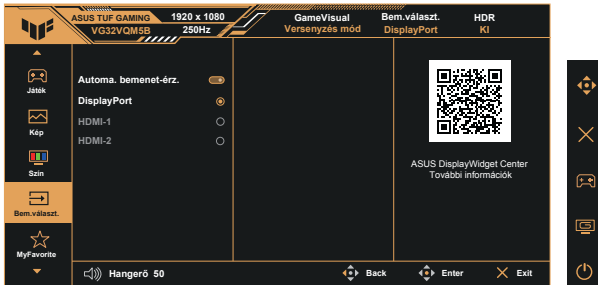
ASUS TUF GAMING
VG32VQM5B
1920 x 1080
250Hz
GameVisual
Versenyzés mód
Bem.választ.
DisplayPort
HDR
KI

Játék
Kép
Szín
Bem.választ.
MyFavorite

Automa. bemenet-érz.
DisplayPort
HDMI-1
HDMI-2

ASUS DisplayWidget Center
További információk

Hangerő 50
Back
Enter
Exit